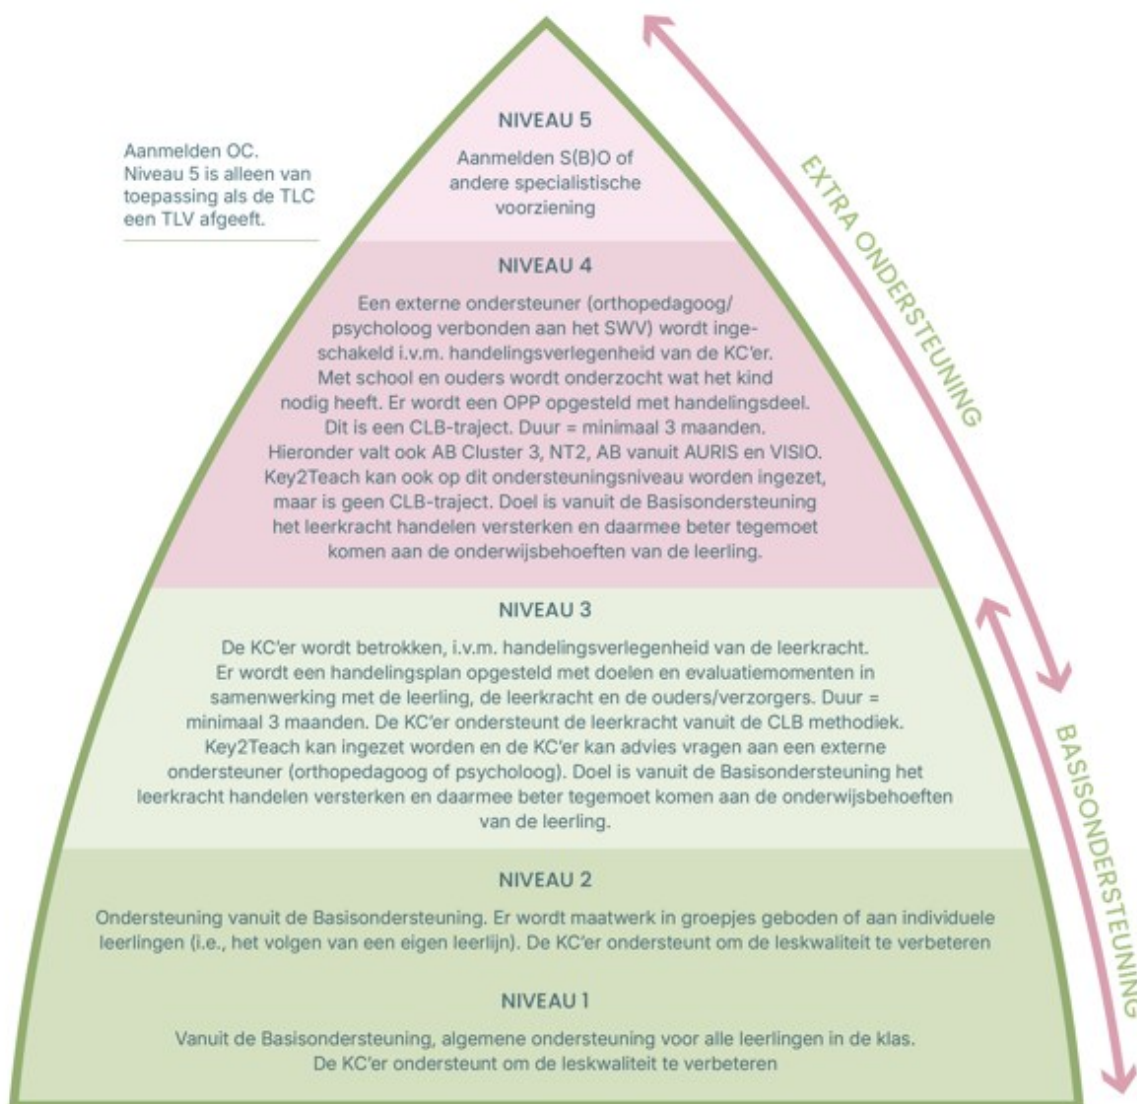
Aanmelden OC. Niveau 5 is alleen van toepassing als de TLC een TLV afgeeft.

NIVEAU 5

Aanmelden S(B)O of andere specialistische voorziening

EXTRA ONDERSTEUNING

NIVEAU 4

Een externe ondersteuner (orthopedagoog/ psycholoog verbonden aan het SWV) wordt ingeschakeld i.v.m. handelingsverlegenheid van de KC'er. Met school en ouders wordt onderzocht wat het kind nodig heeft. Er wordt een OPP opgesteld met handelingsdeel. Dit is een CLB-traject. Duur = minimaal 3 maanden. Hieronder valt ook AB Cluster 3, NT2, AB vanuit AURIS en VISIO. Key2Teach kan ook op dit ondersteuningsniveau worden ingezet, maar is geen CLB-traject. Doel is vanuit de Basisondersteuning het leerkracht handelen versterken en daarmee beter tegemoet komen aan de onderwijsbehoeften van de leerling.

NIVEAU 3

De KC'er wordt betrokken, i.v.m. handelingsverlegenheid van de leerkracht. Er wordt een handelingsplan opgesteld met doelen en evaluatiemomenten in samenwerking met de leerling, de leerkracht en de ouders/verzorgers. Duur = minimaal 3 maanden. De KC'er ondersteunt de leerkracht vanuit de CLB methodiek. Key2Teach kan ingezet worden en de KC'er kan advies vragen aan een externe ondersteuner (orthopedagoog of psycholoog). Doel is vanuit de Basisondersteuning het leerkracht handelen versterken en daarmee beter tegemoet komen aan de onderwijsbehoeften van de leerling.

BASISONDERSTEUNING

NIVEAU 2

Ondersteuning vanuit de Basisondersteuning. Er wordt maatwerk in groepjes geboden of aan individuele leerlingen (i.e., het volgen van een eigen leerlijn). De KC'er ondersteunt om de leskwaliteit te verbeteren

NIVEAU 1

Vanuit de Basisondersteuning, algemene ondersteuning voor alle leerlingen in de klas. De KC'er ondersteunt om de leskwaliteit te verbeteren